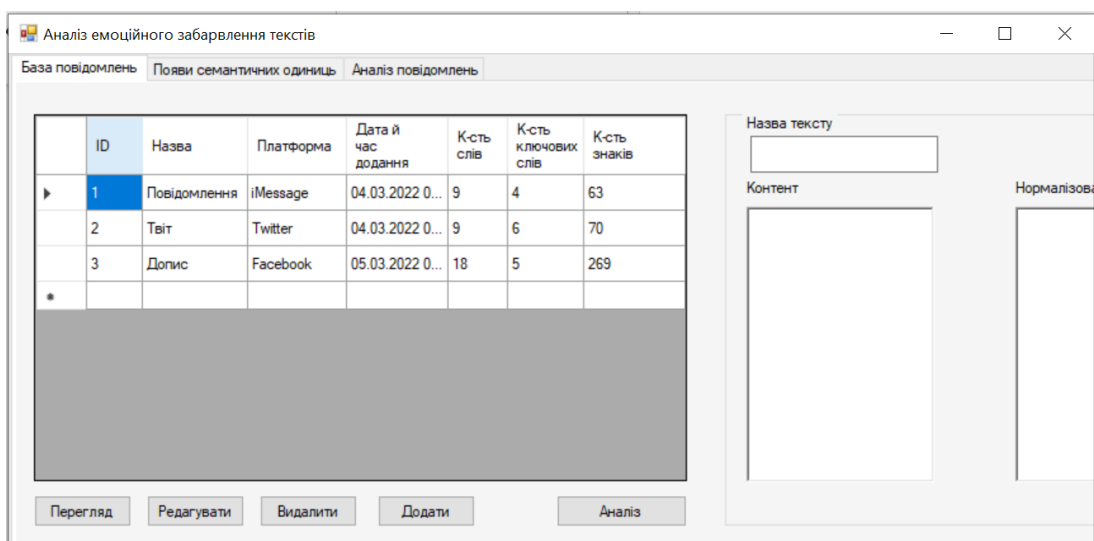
Аналіз емоційного забарвлення текстів

База повідомлень | Появи семантичних одиниць | Аналіз повідомлень

| ID | Назва | Платформа | Дата й час додання | К-сть слів | К-сть ключових слів | К-сть знаків |
|---|---|---|---|---|---|---|
| 1 | Повідомлення | iMessage | 04.03.2022 0... | 9 | 4 | 63 |
| 2 | Твіт | Twitter | 04.03.2022 0... | 9 | 6 | 70 |
| 3 | Допис | Facebook | 05.03.2022 0... | 18 | 5 | 269 |

Назва тексту

Контент

Нормалізова

Перегляд | Редагувати | Видалити | Додати | Аналіз